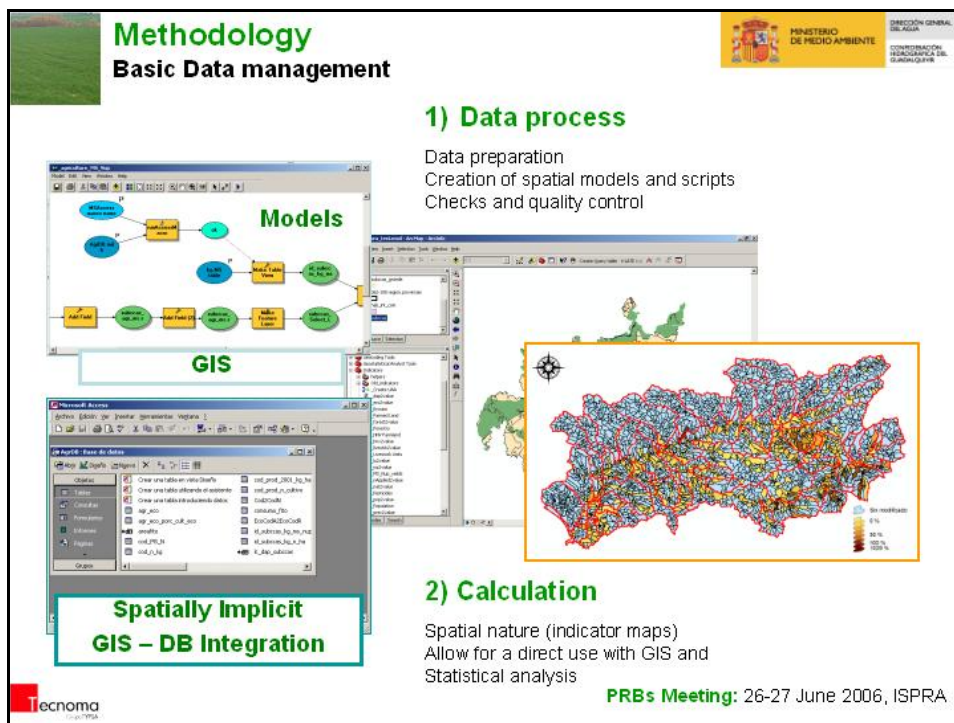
Methodology
Basic Data management

MINISTERIO DE MEDIO AMBIENTE

DIRECCIÓN GENERAL DEL AGUA

CONFEDERACIÓN HIDROGRÁFICA DEL GUADALQUIVIR

1) Data process

Data preparation
Creation of spatial models and scripts
Checks and quality control

Models

Add Field

Make Table View

Make Feature Layer

GIS

Microsoft Access

Archivo Edición Ver Insertar Herramientas Ventana ?

AgrDB : Base de datos

Abrir Diseño Nuevo

Objetos

Tablas

Consultas

Formularios

Informes

Páginas

Grupos

Crear una tabla en vista Diseño

Crear una tabla utilizando el asistente

Crear una tabla introduciendo datos

agr_eco

Sin modificado

0 %

50 %

100 %

1000 %

Spatially Implicit
GIS – DB Integration

2) Calculation

Spatial nature (indicator maps)
Allow for a direct use with GIS and Statistical analysis

Tecnoma

PRBs Meeting: 26-27 June 2006, ISPRA